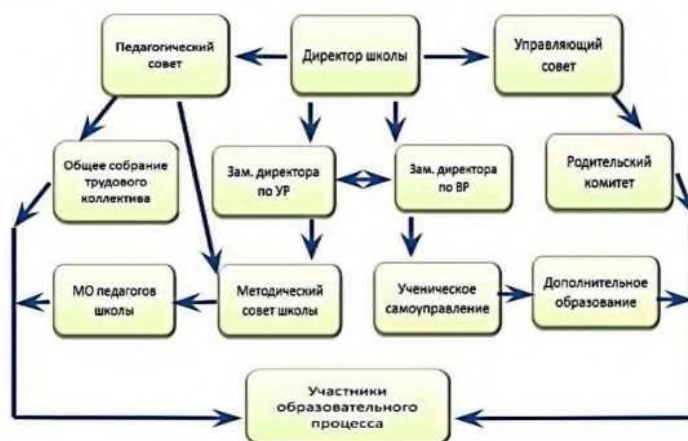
Педагогический совет

Директор школы

Управляющий совет

Общее собрание трудового коллектива

Зам. директора по УР

Зам. директора по ВР

Родительский комитет

МО педагогов школы

Методический совет школы

Ученическое самоуправление

Дополнительное образование

Участники образовательного процесса